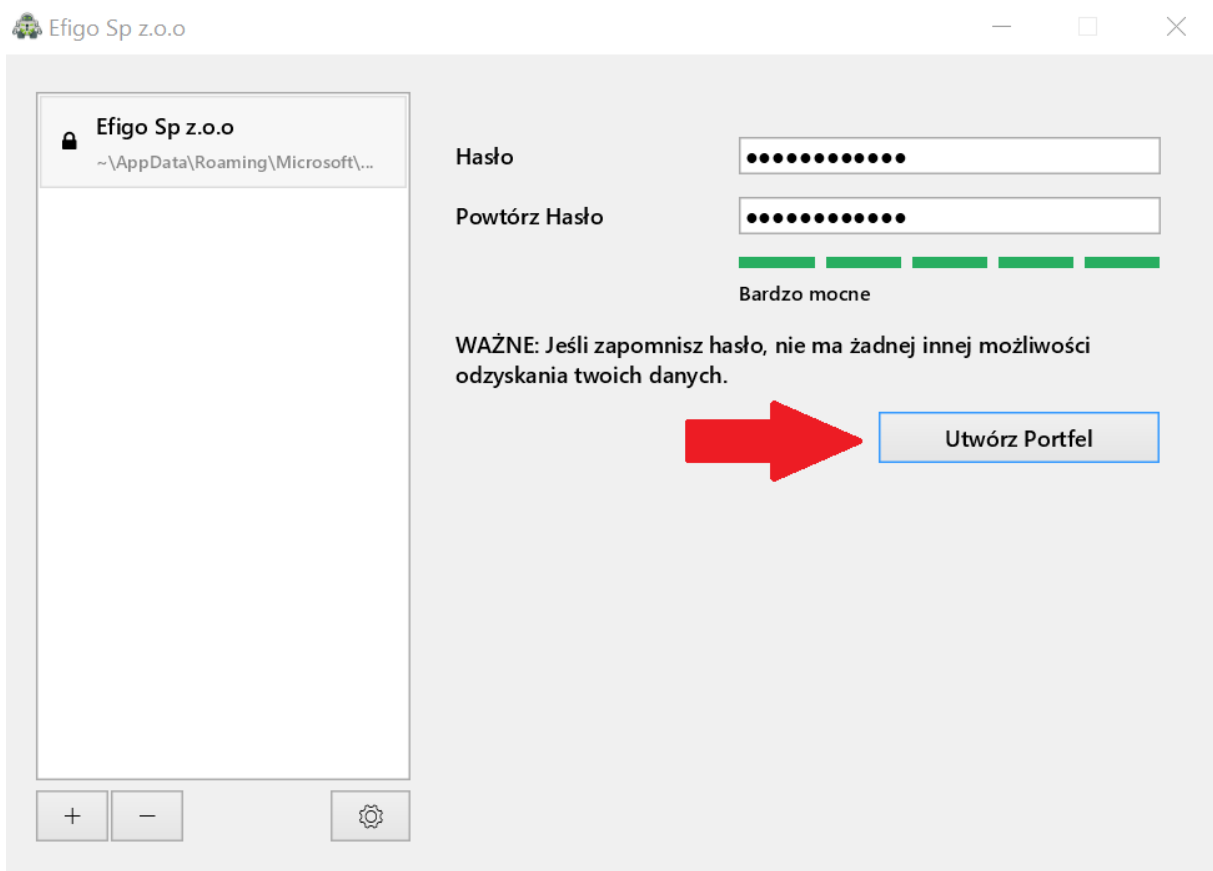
Efigo Sp z.o.o

Efigo Sp z.o.o
~\AppData\Roaming\Microsoft\...

Hasło ●●●●●●●●●●●●

Powtórz Hasło ●●●●●●●●●●●●

Bardzo mocne

WAŻNE: Jeśli zapomnisz hasło, nie ma żadnej innej możliwości odzyskania twoich danych.

Utwórz Portfel

+ −